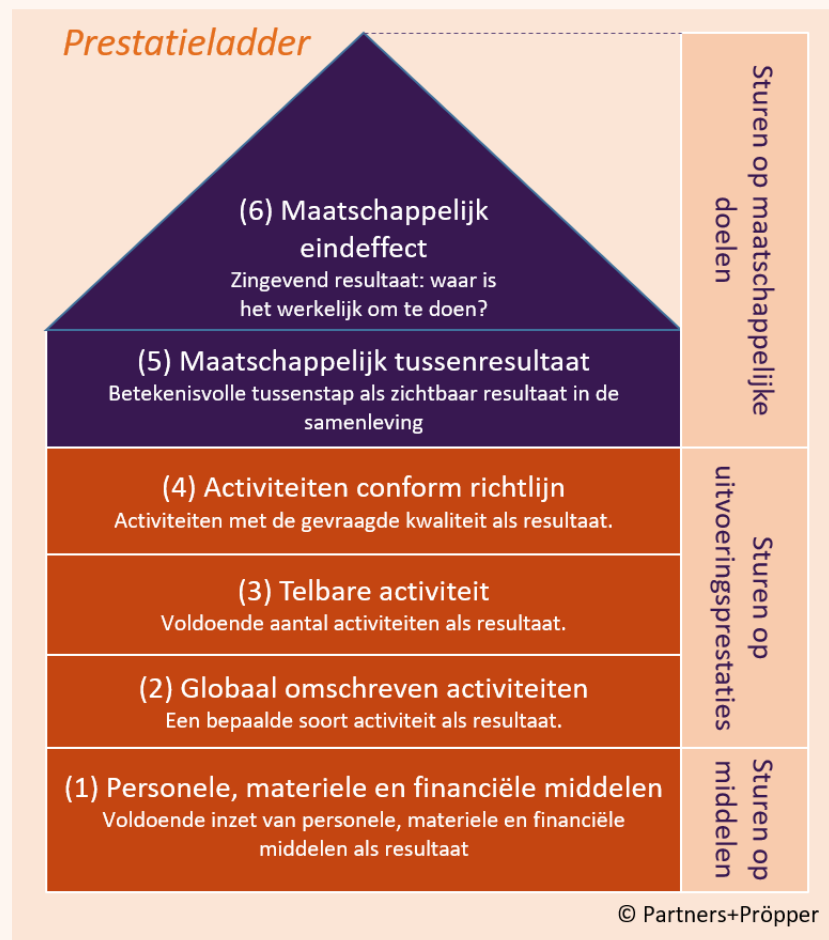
Prestatieladder

(6) Maatschappelijk eindeffect
Zingevend resultaat: waar is het werkelijk om te doen?

(5) Maatschappelijk tussenresultaat
Betekenisvolle tussenstap als zichtbaar resultaat in de samenleving

Sturen op maatschappelijke doelen

(4) Activiteiten conform richtlijn
Activiteiten met de gevraagde kwaliteit als resultaat.

(3) Telbare activiteit
Voldoende aantal activiteiten als resultaat.

(2) Globaal omschreven activiteiten
Een bepaalde soort activiteit als resultaat.

Sturen op uitvoeringsprestaties

(1) Personele, materiele en financiële middelen
Voldoende inzet van personele, materiele en financiële middelen als resultaat

Sturen op middelen

© Partners+Pröpper